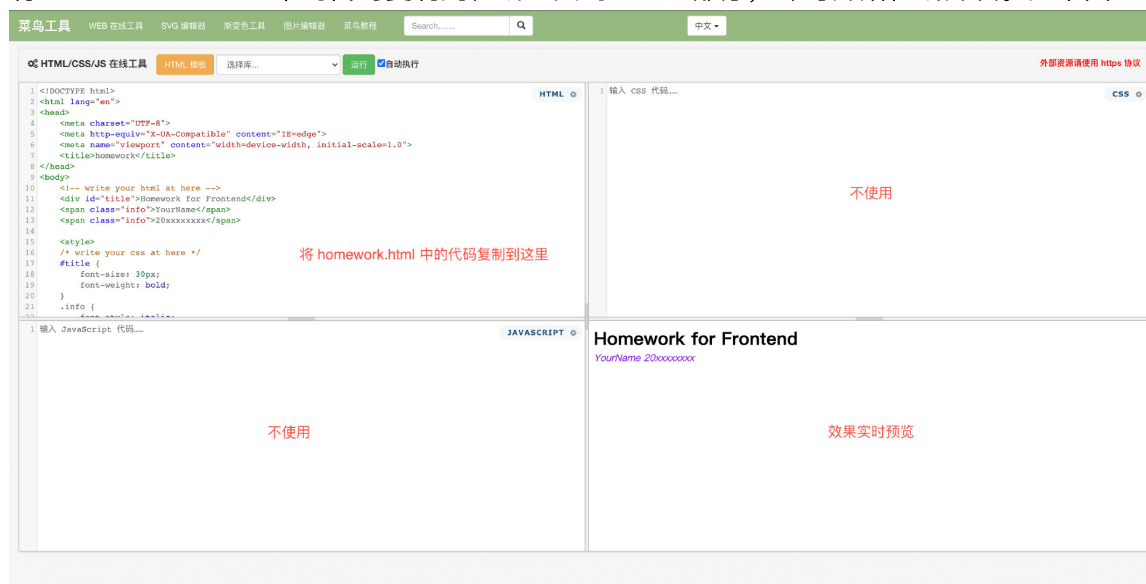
菜鸟工具 WEB 在线工具 SVG 编辑器 渐变色工具 图片编辑器 菜鸟教程 Search...... 中文

HTML/CSS/JS 在线工具 HTML 模板 选择库... 运行 自动执行 外部资源请使用 https 协议

HTML

1 <!DOCTYPE html>
2 <html lang="en">
3 <head>
4 <meta charset="UTF-8">
5 <meta http-equiv="X-UA-Compatible" content="IE=edge">
6 <meta name="viewport" content="width=device-width, initial-scale=1.0">
7 <title>homework</title>
8 </head>
9 <body>
10 <!-- write your html at here -->
11 <div id="title">Homework for Frontend</div>
12 <span class="info">YourName</span>
13 <span class="info">20xxxxxxxx</span>
14
15 <style>
16 /* write your css at here */
17 #title {
18 font-size: 30px;
19 font-weight: bold;
20 }
21 .info {
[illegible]

将 homework.html 中的代码复制到这里

CSS

1 输入 CSS 代码......

不使用

JAVASCRIPT

1 输入 JavaScript 代码......

不使用

Homework for Frontend
YourName 20xxxxxxxx

效果实时预览